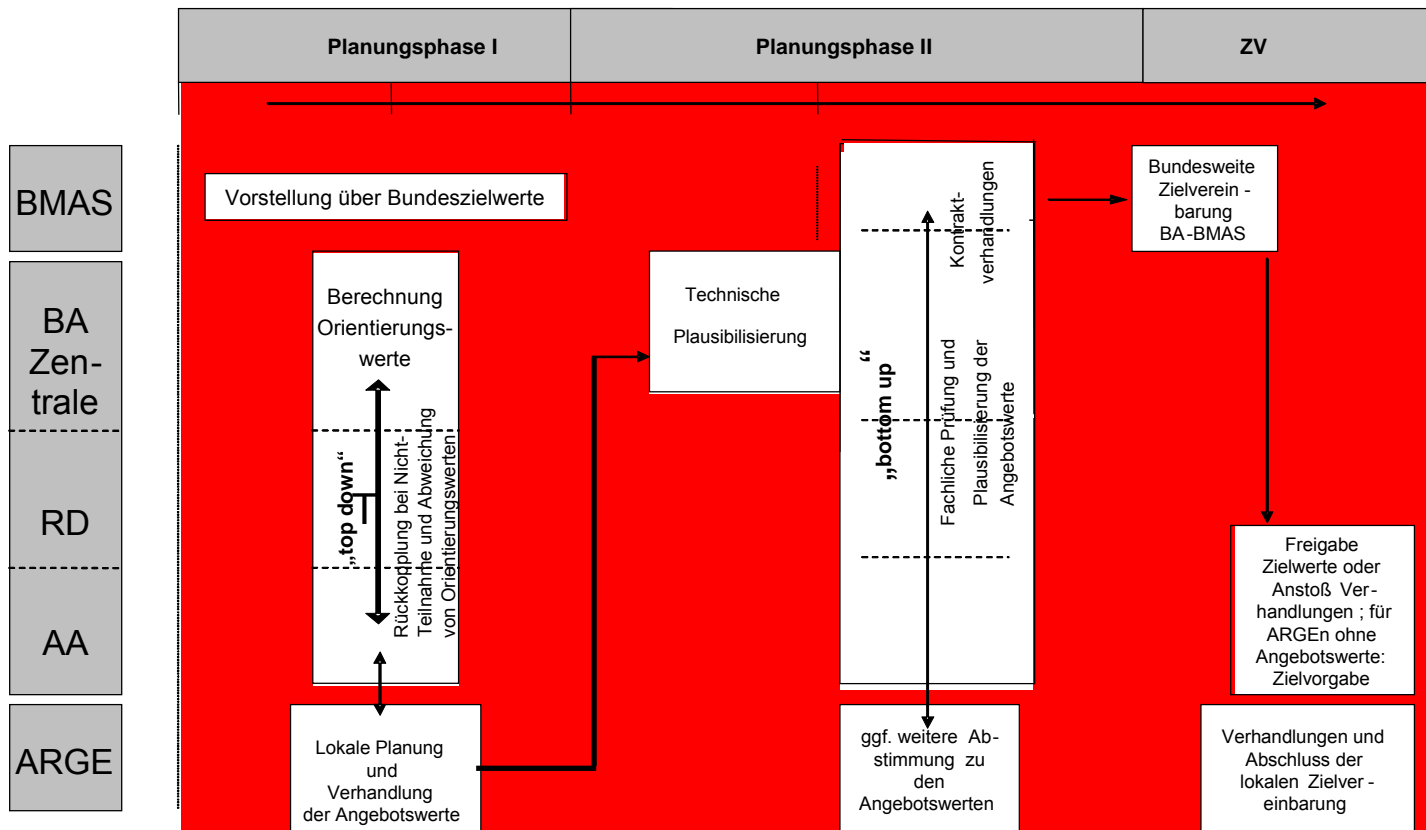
| Planungsphase I | Planungsphase II | ZV |
|---|---|---|

BMAS

BA Zentrale

RD

AA

ARGE

Vorstellung über Bundeszielwerte

Berechnung Orientierungswerte

„top down“

Rückkopplung bei Nicht-Teilnahme und Abweichung von Orientierungswerten

Lokale Planung und Verhandlung der Angebotswerte

Technische Plausibilisierung

Kontraktverhandlungen

„bottom up“

Fachliche Prüfung und Plausibilisierung der Angebotswerte

ggf. weitere Abstimmung zu den Angebotswerten

Bundesweite Zielvereinbarung BA-BMAS

Freigabe Zielwerte oder Anstoß Verhandlungen ; für ARGEn ohne Angebotswerte: Zielvorgabe

Verhandlungen und Abschluss der lokalen Zielvereinbarung